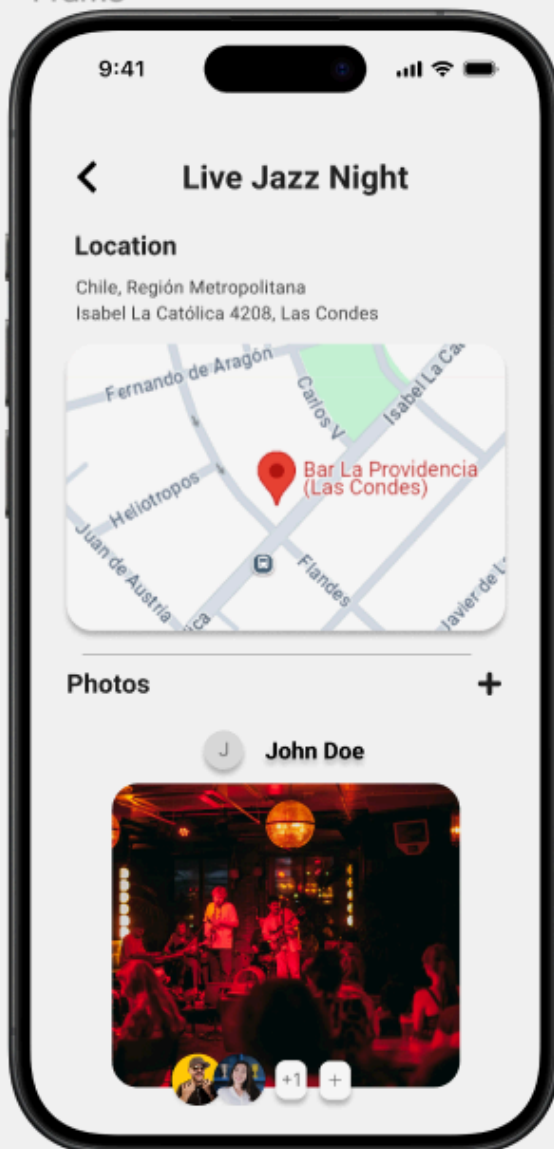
9:41

Live Jazz Night

Location

Chile, Región Metropolitana
Isabel La Católica 4208, Las Condes

Fernando de Aragón
Carlos V
Isabel La Ca
Heliotropos
Bar La Providencia (Las Condes)
Juan de Austria
Flandes
Javier de
ica

Photos

+

J John Doe

+1 +